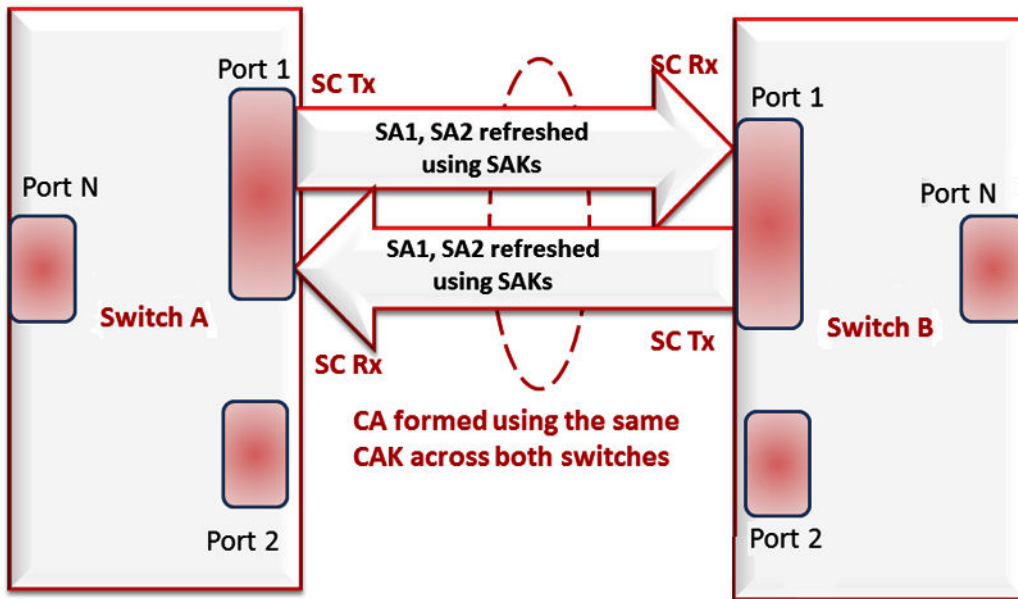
Port 1

SC Tx

SC Rx

Port 1

SA1, SA2 refreshed using SAKs

Port N

Port N

SA1, SA2 refreshed using SAKs

Switch A

Switch B

SC Rx

SC Tx

CA formed using the same CAK across both switches

Port 2

Port 2